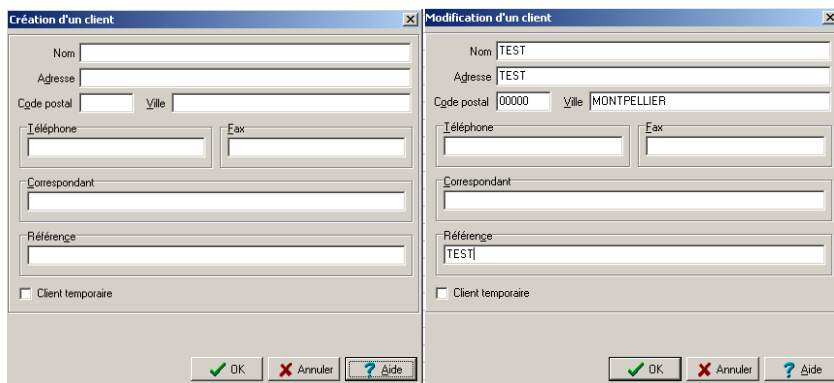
Création d'un client

Nom
Adresse
Code postal
Ville
Téléphone
Fax
Correspondant
Référence
Client temporaire

OK
Annuler
Aide

Modification d'un client

Nom TEST
Adresse TEST
Code postal 00000
Ville MONTPELLIER
Téléphone
Fax
Correspondant
Référence
TEST
Client temporaire

OK
Annuler
Aide